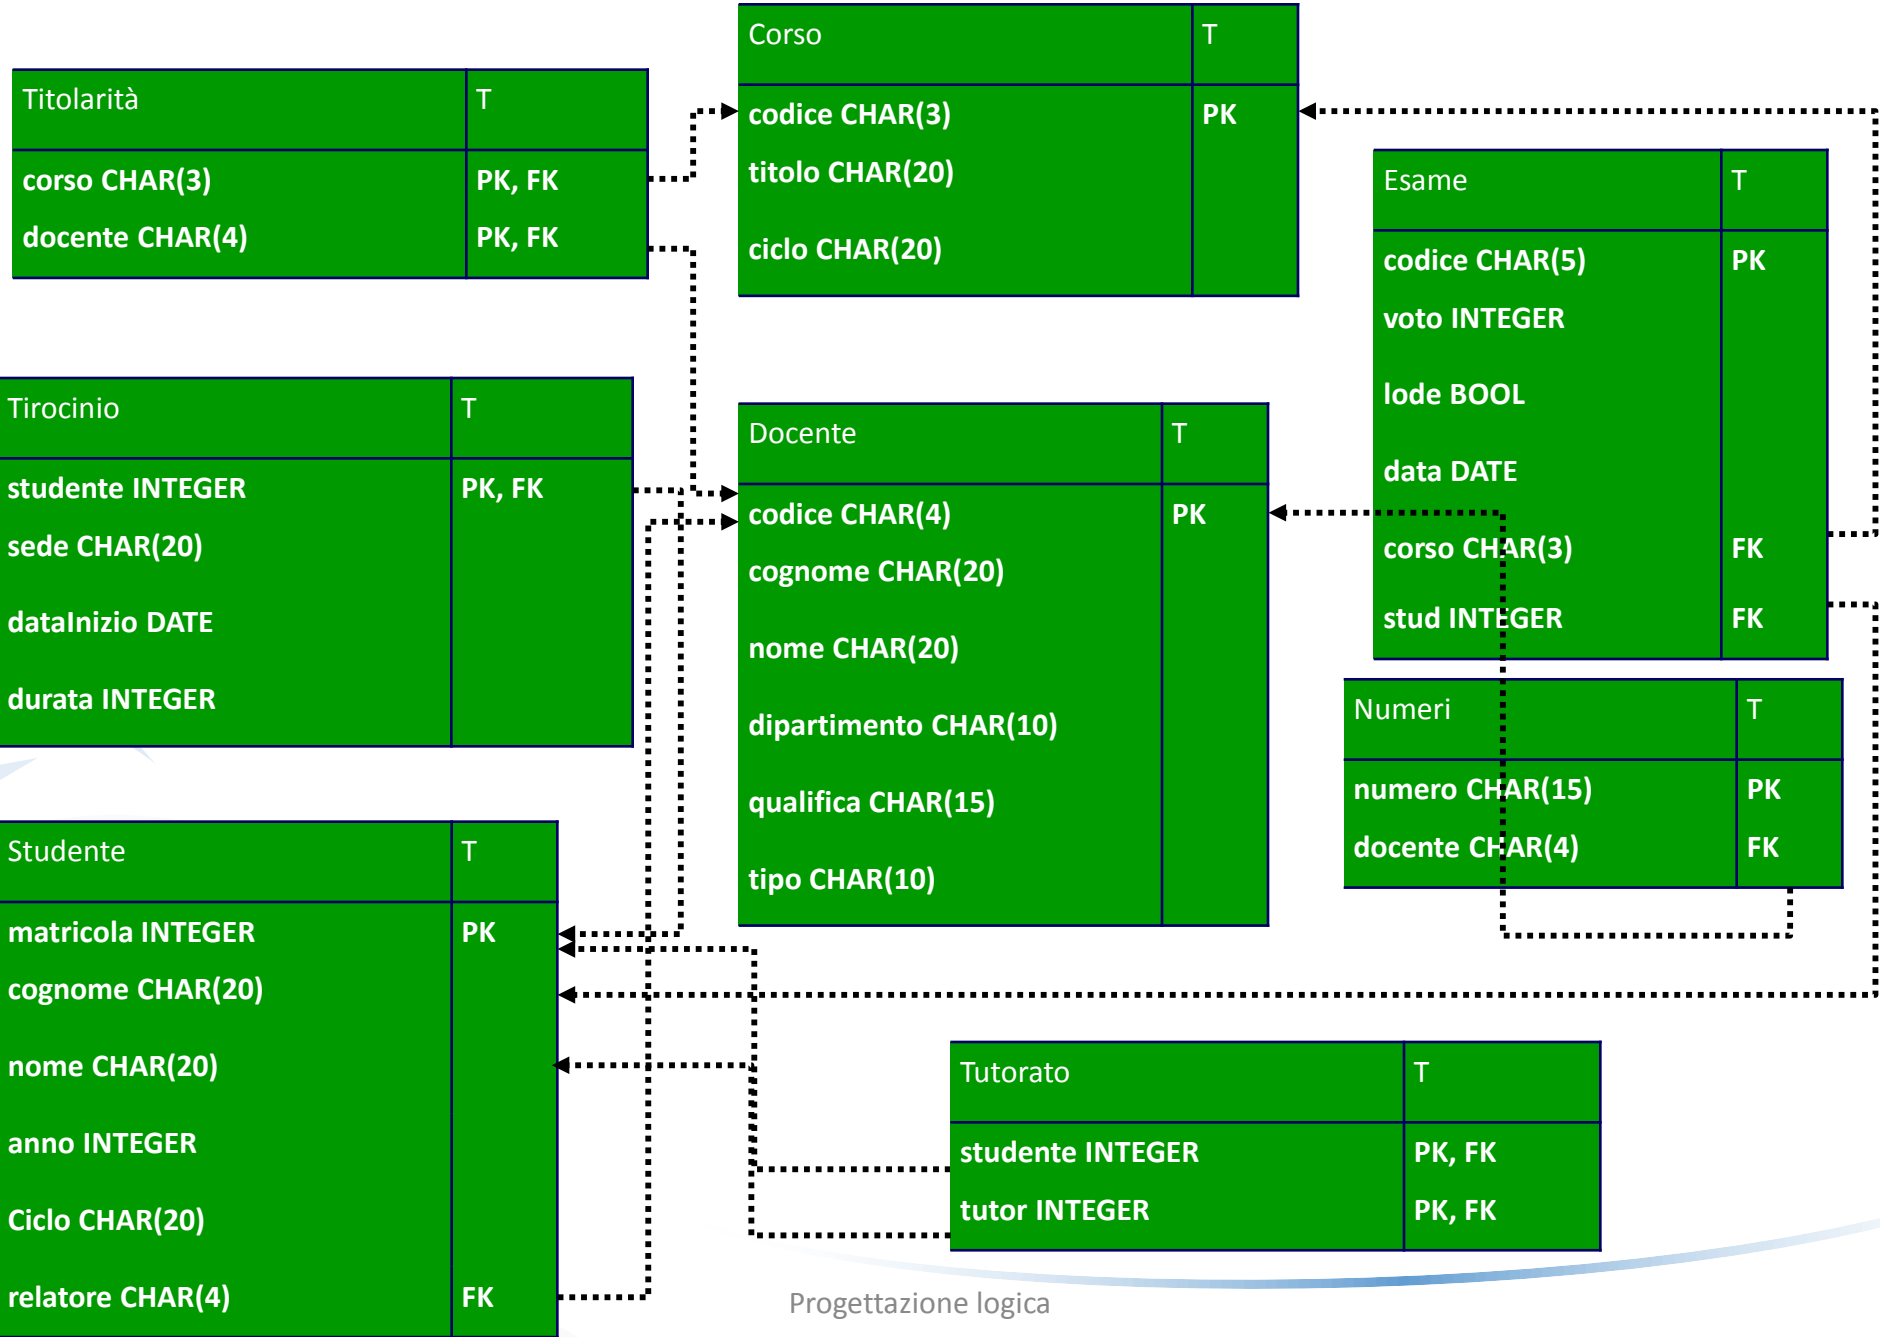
Corso | T
codice CHAR(3) | PK
titolo CHAR(20)
ciclo CHAR(20)

Titolarità | T
corso CHAR(3) | PK, FK
docente CHAR(4) | PK, FK

Esame | T
codice CHAR(5) | PK
voto INTEGER
lode BOOL
data DATE
corso CHAR(3) | FK
stud INTEGER | FK

Tirocinio | T
studente INTEGER | PK, FK
sede CHAR(20)
dataInizio DATE
durata INTEGER

Docente | T
codice CHAR(4) | PK
cognome CHAR(20)
nome CHAR(20)
dipartimento CHAR(10)
qualifica CHAR(15)
tipo CHAR(10)

Numeri | T
numero CHAR(15) | PK
docente CHAR(4) | FK

Studente | T
matricola INTEGER | PK
cognome CHAR(20)
nome CHAR(20)
anno INTEGER
Ciclo CHAR(20)
relatore CHAR(4) | FK

Tutorato | T
studente INTEGER | PK, FK
tutor INTEGER | PK, FK

Progettazione logica